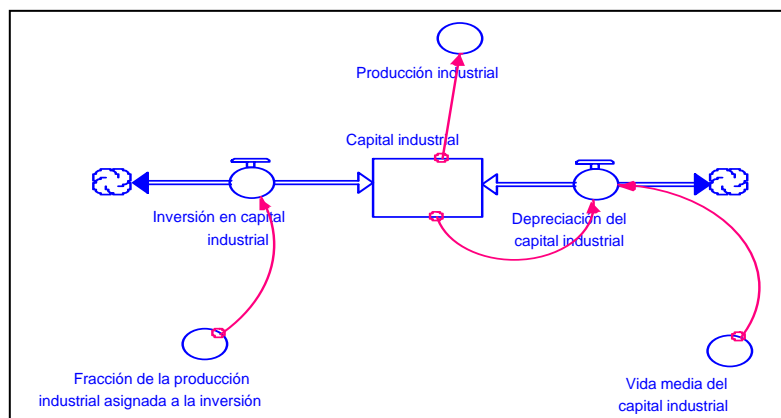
Producción industrial

Capital industrial

Inversión en capital industrial

Depreciación del capital industrial

Fracción de la producción industrial asignada a la inversión

Vida media del capital industrial